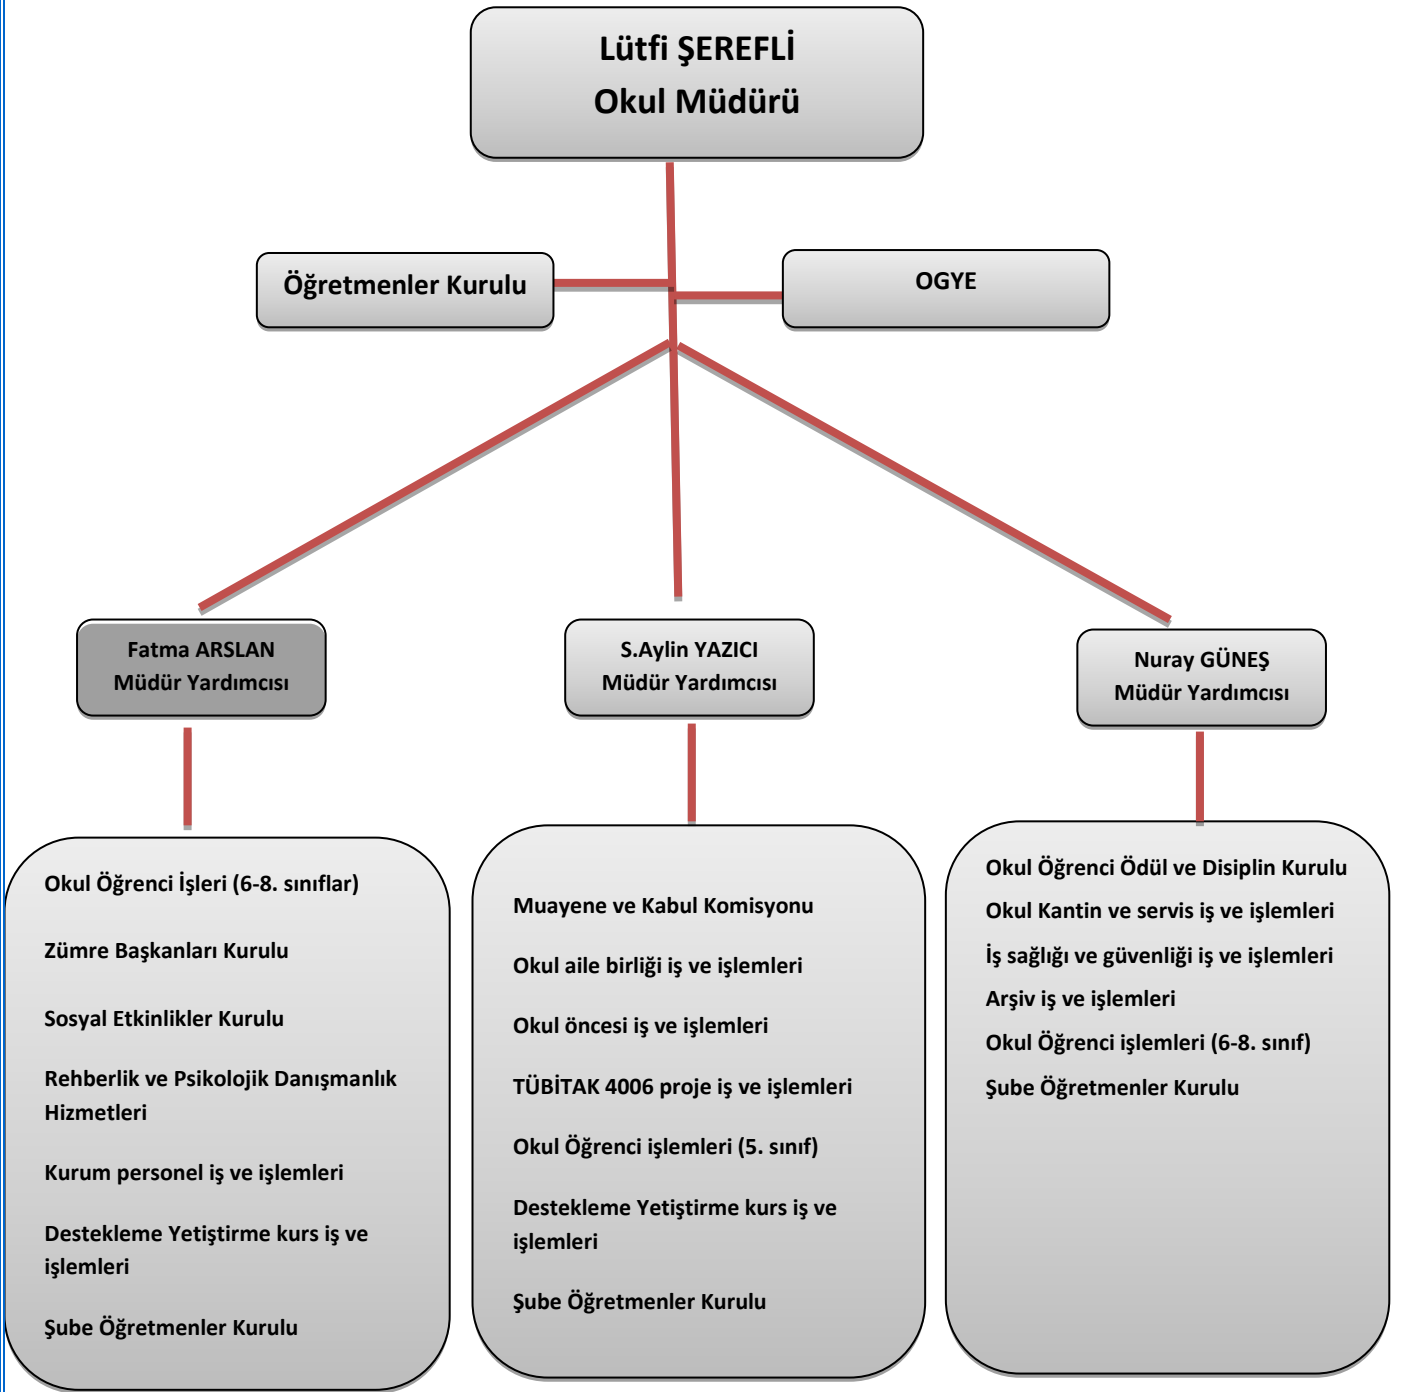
Lütfi ŞEREFLİ
Okul Müdürü

Öğretmenler Kurulu

OGYE

Fatma ARSLAN
Müdür Yardımcısı

S.Aylin YAZICI
Müdür Yardımcısı

Nuray GÜNEŞ
Müdür Yardımcısı

Okul Öğrenci İşleri (6-8. sınıflar)

Zümre Başkanları Kurulu

Sosyal Etkinlikler Kurulu

Rehberlik ve Psikolojik Danışmanlık Hizmetleri

Kurum personel iş ve işlemleri

Destekleme Yetiştirme kurs iş ve işlemleri

Şube Öğretmenler Kurulu

Muayene ve Kabul Komisyonu

Okul aile birliği iş ve işlemleri

Okul öncesi iş ve işlemleri

TÜBİTAK 4006 proje iş ve işlemleri

Okul Öğrenci işlemleri (5. sınıf)

Destekleme Yetiştirme kurs iş ve işlemleri

Şube Öğretmenler Kurulu

Okul Öğrenci Ödül ve Disiplin Kurulu

Okul Kantin ve servis iş ve işlemleri

İş sağlığı ve güvenliği iş ve işlemleri

Arşiv iş ve işlemleri

Okul Öğrenci işlemleri (6-8. sınıf)

Şube Öğretmenler Kurulu